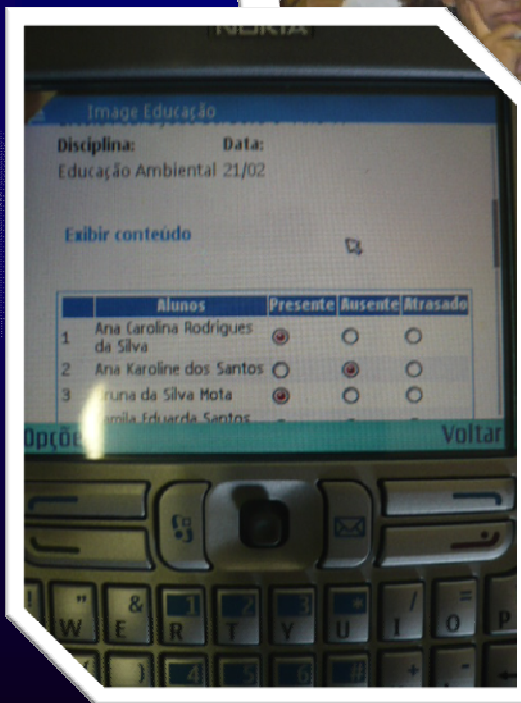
NOKIA

Image Educação

Disciplina: Data:
Educação Ambiental 21/02

Exibir conteúdo

| | Alunos | Presente | Ausente | Atrasado |
|---|---|---|---|---|
| 1 | Ana Carolina Rodrigues da Silva | ● | ○ | ○ |
| 2 | Ana Karoline dos Santos | ○ | ● | ○ |
| 3 | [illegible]runa da Silva Mota | ● | ○ | ○ |
| | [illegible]mila Eduarda Santos | | | |

Opções Voltar

W E R T Y U I O P
1 2 3 * / =
4 5 6 # + -